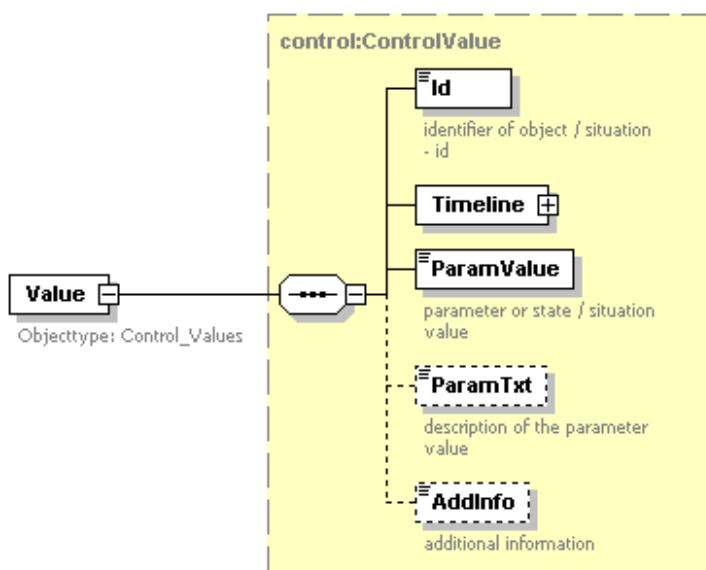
Value

Objecttype: Control_Values

control:ControlValue

Id

identifier of object / situation - id

Timeline

ParamValue

parameter or state / situation value

ParamTxt

description of the parameter value

AddInfo

additional information